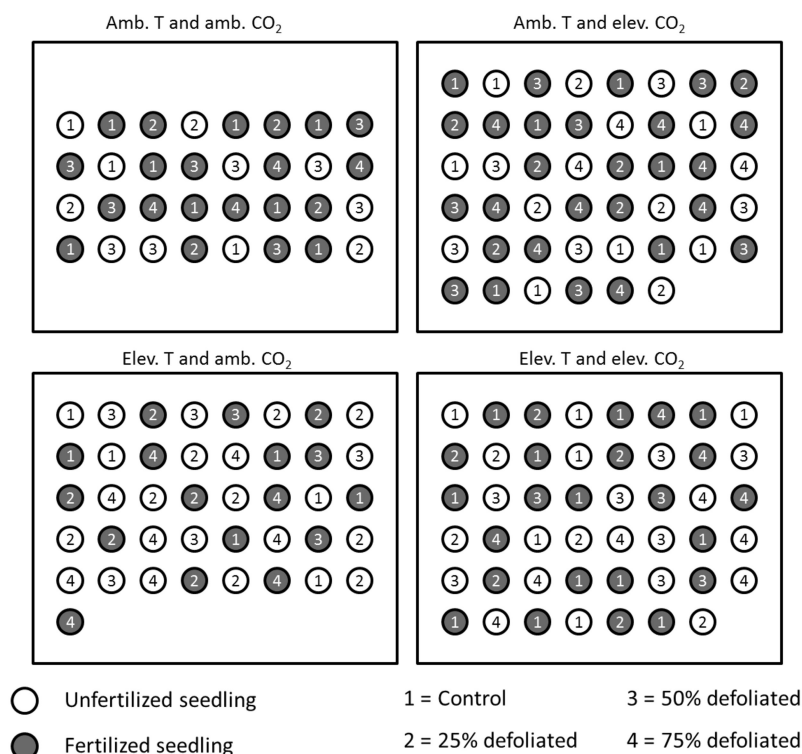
Amb. T and amb. $CO_2$

1 1 2 2 1 2 1 3
3 1 1 3 3 4 3 4
2 3 4 1 4 1 2 3
1 3 3 2 1 3 1 2

Amb. T and elev. $CO_2$

1 1 3 2 1 3 3 2
2 4 1 3 4 4 1 4
1 3 2 4 2 1 4 4
3 4 2 4 2 2 4 3
3 2 4 3 1 1 1 3
3 1 1 3 4 2

Elev. T and amb. $CO_2$

1 3 2 3 3 2 2 2
1 1 4 2 4 1 3 3
2 4 2 2 2 4 1 1
2 2 4 3 1 4 3 2
4 3 4 2 2 4 1 2
4

Elev. T and elev. $CO_2$

1 1 2 1 1 4 1 1
2 2 1 1 2 3 4 3
1 3 3 1 3 3 4 4
2 4 1 2 4 3 1 4
3 2 4 1 1 3 3 4
1 4 1 1 2 1 2

Unfertilized seedling

Fertilized seedling

1 = Control

2 = 25% defoliated

3 = 50% defoliated

4 = 75% defoliated